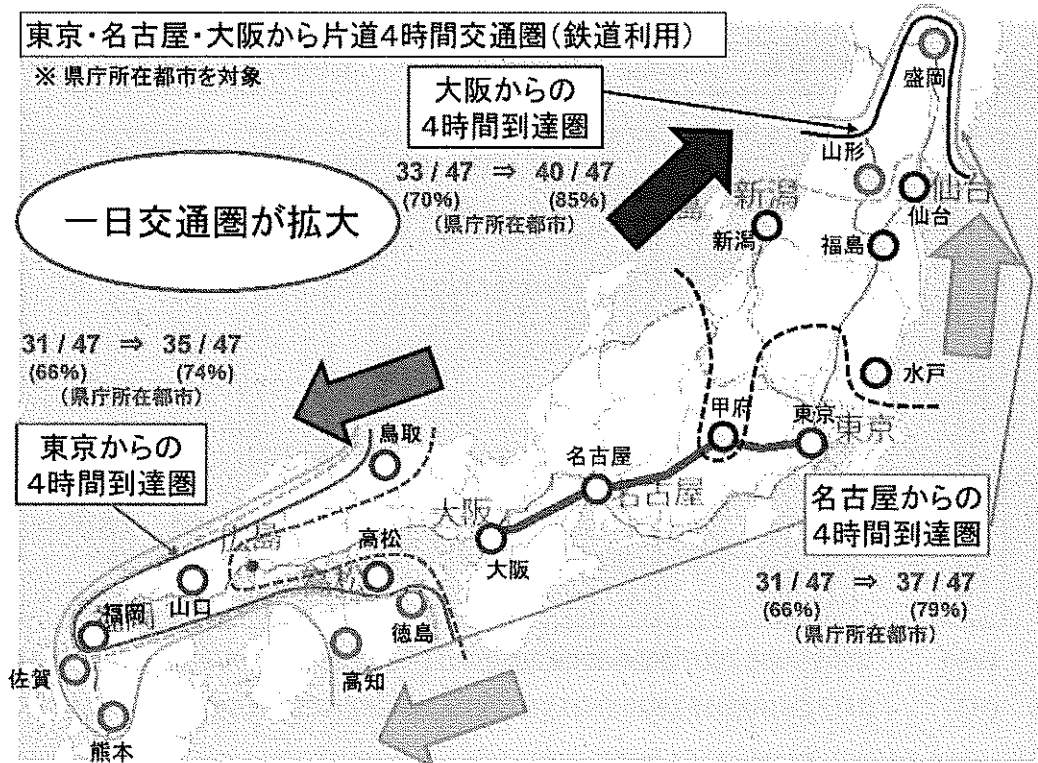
東京・名古屋・大阪から片道4時間交通圏(鉄道利用)

※ 県庁所在都市を対象

大阪からの
4時間到達圏

33 / 47 ⇒ 40 / 47
(70%) (85%)
(県庁所在都市)

一日交通圏が拡大

31 / 47 ⇒ 35 / 47
(66%) (74%)
(県庁所在都市)

東京からの
4時間到達圏

名古屋からの
4時間到達圏

31 / 47 ⇒ 37 / 47
(66%) (79%)
(県庁所在都市)

盛岡
山形
仙台
仙台
新潟
新潟
福島
水戸
甲府
東京
東京
名古屋
名古屋
大阪
大阪
鳥取
広島
高松
山口
福岡
徳島
佐賀
高知
熊本